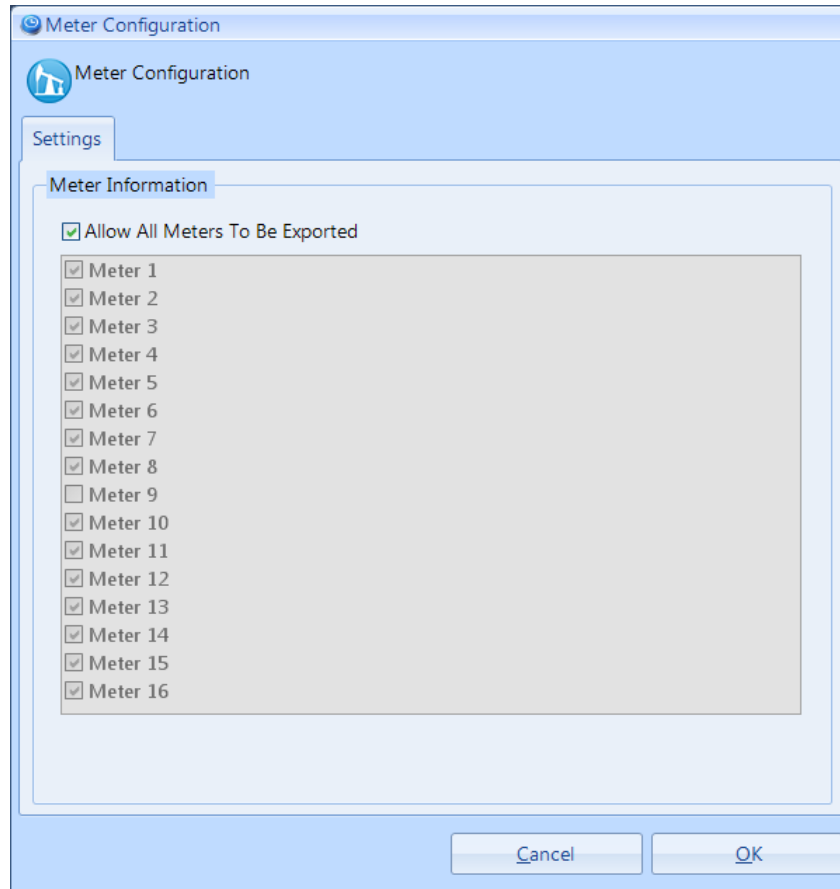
Meter Configuration

Meter Configuration

Settings

Meter Information

Allow All Meters To Be Exported

Meter 1
Meter 2
Meter 3
Meter 4
Meter 5
Meter 6
Meter 7
Meter 8
Meter 9
Meter 10
Meter 11
Meter 12
Meter 13
Meter 14
Meter 15
Meter 16

Cancel
OK